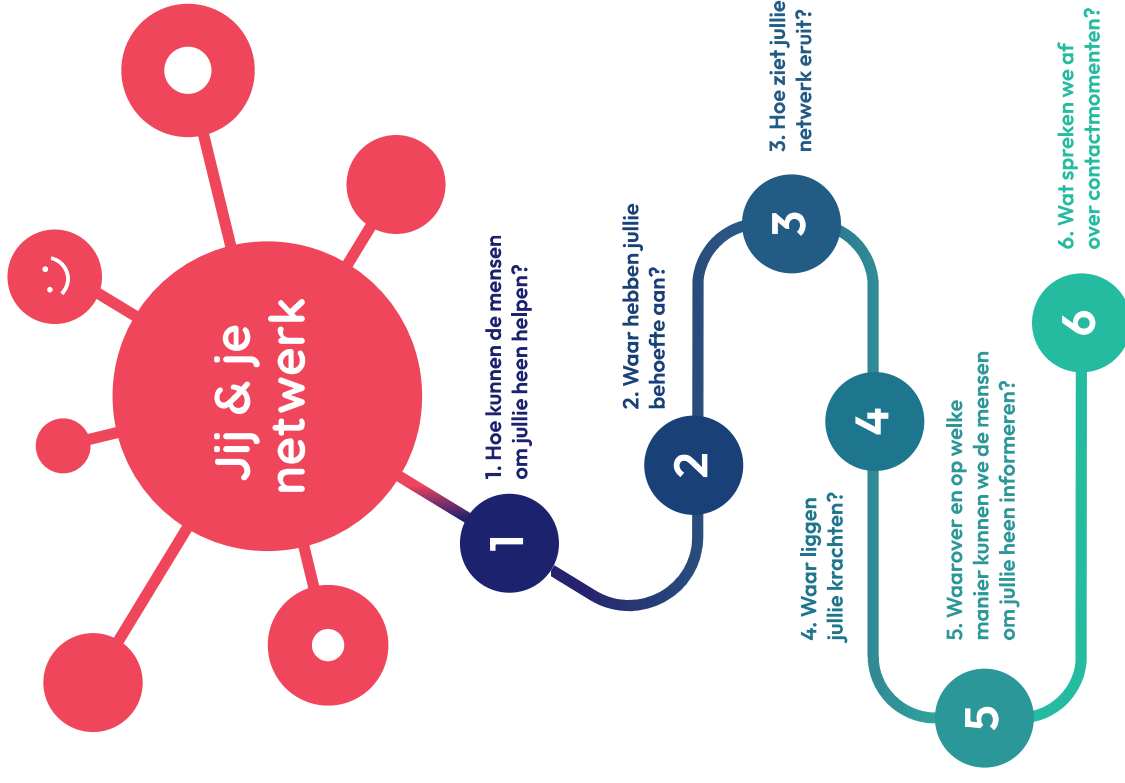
Jij & je netwerk

:)

1

1. Hoe kunnen de mensen om jullie heen helpen?

2

2. Waar hebben jullie behoefte aan?

3

3. Hoe ziet jullie netwerk eruit?

4

4. Waar liggen jullie krachten?

5

5. Waarover en op welke manier kunnen we de mensen om jullie heen informeren?

6

6. Wat spreken we af over contactmomenten?